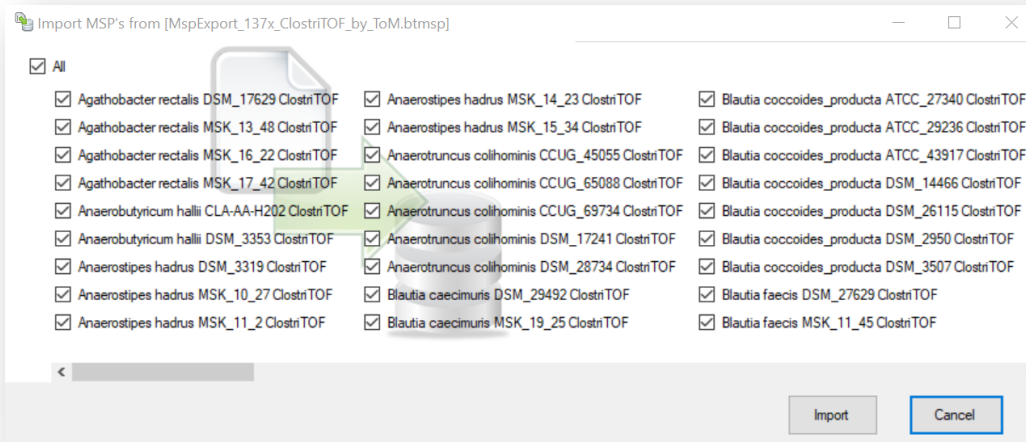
Import MSP's from [MspExport_137x_ClostriTOF_by_ToM.btmsp]

All

Agathobacter rectalis DSM_17629 ClostriTOF
Agathobacter rectalis MSK_13_48 ClostriTOF
Agathobacter rectalis MSK_16_22 ClostriTOF
Agathobacter rectalis MSK_17_42 ClostriTOF
Anaerobutyricum hallii CLA-AA-H202 ClostriTOF
Anaerobutyricum hallii DSM_3353 ClostriTOF
Anaerostipes hadrus DSM_3319 ClostriTOF
Anaerostipes hadrus MSK_10_27 ClostriTOF
Anaerostipes hadrus MSK_11_2 ClostriTOF

Anaerostipes hadrus MSK_14_23 ClostriTOF
Anaerostipes hadrus MSK_15_34 ClostriTOF
Anaerotruncus colihominis CCUG_45055 ClostriTOF
Anaerotruncus colihominis CCUG_65088 ClostriTOF
Anaerotruncus colihominis CCUG_69734 ClostriTOF
Anaerotruncus colihominis DSM_17241 ClostriTOF
Anaerotruncus colihominis DSM_28734 ClostriTOF
Blautia caecimuris DSM_29492 ClostriTOF
Blautia caecimuris MSK_19_25 ClostriTOF

Blautia coccoides_producta ATCC_27340 ClostriTOF
Blautia coccoides_producta ATCC_29236 ClostriTOF
Blautia coccoides_producta ATCC_43917 ClostriTOF
Blautia coccoides_producta DSM_14466 ClostriTOF
Blautia coccoides_producta DSM_26115 ClostriTOF
Blautia coccoides_producta DSM_2950 ClostriTOF
Blautia coccoides_producta DSM_3507 ClostriTOF
Blautia faecis DSM_27629 ClostriTOF
Blautia faecis MSK_11_45 ClostriTOF

Import
Cancel